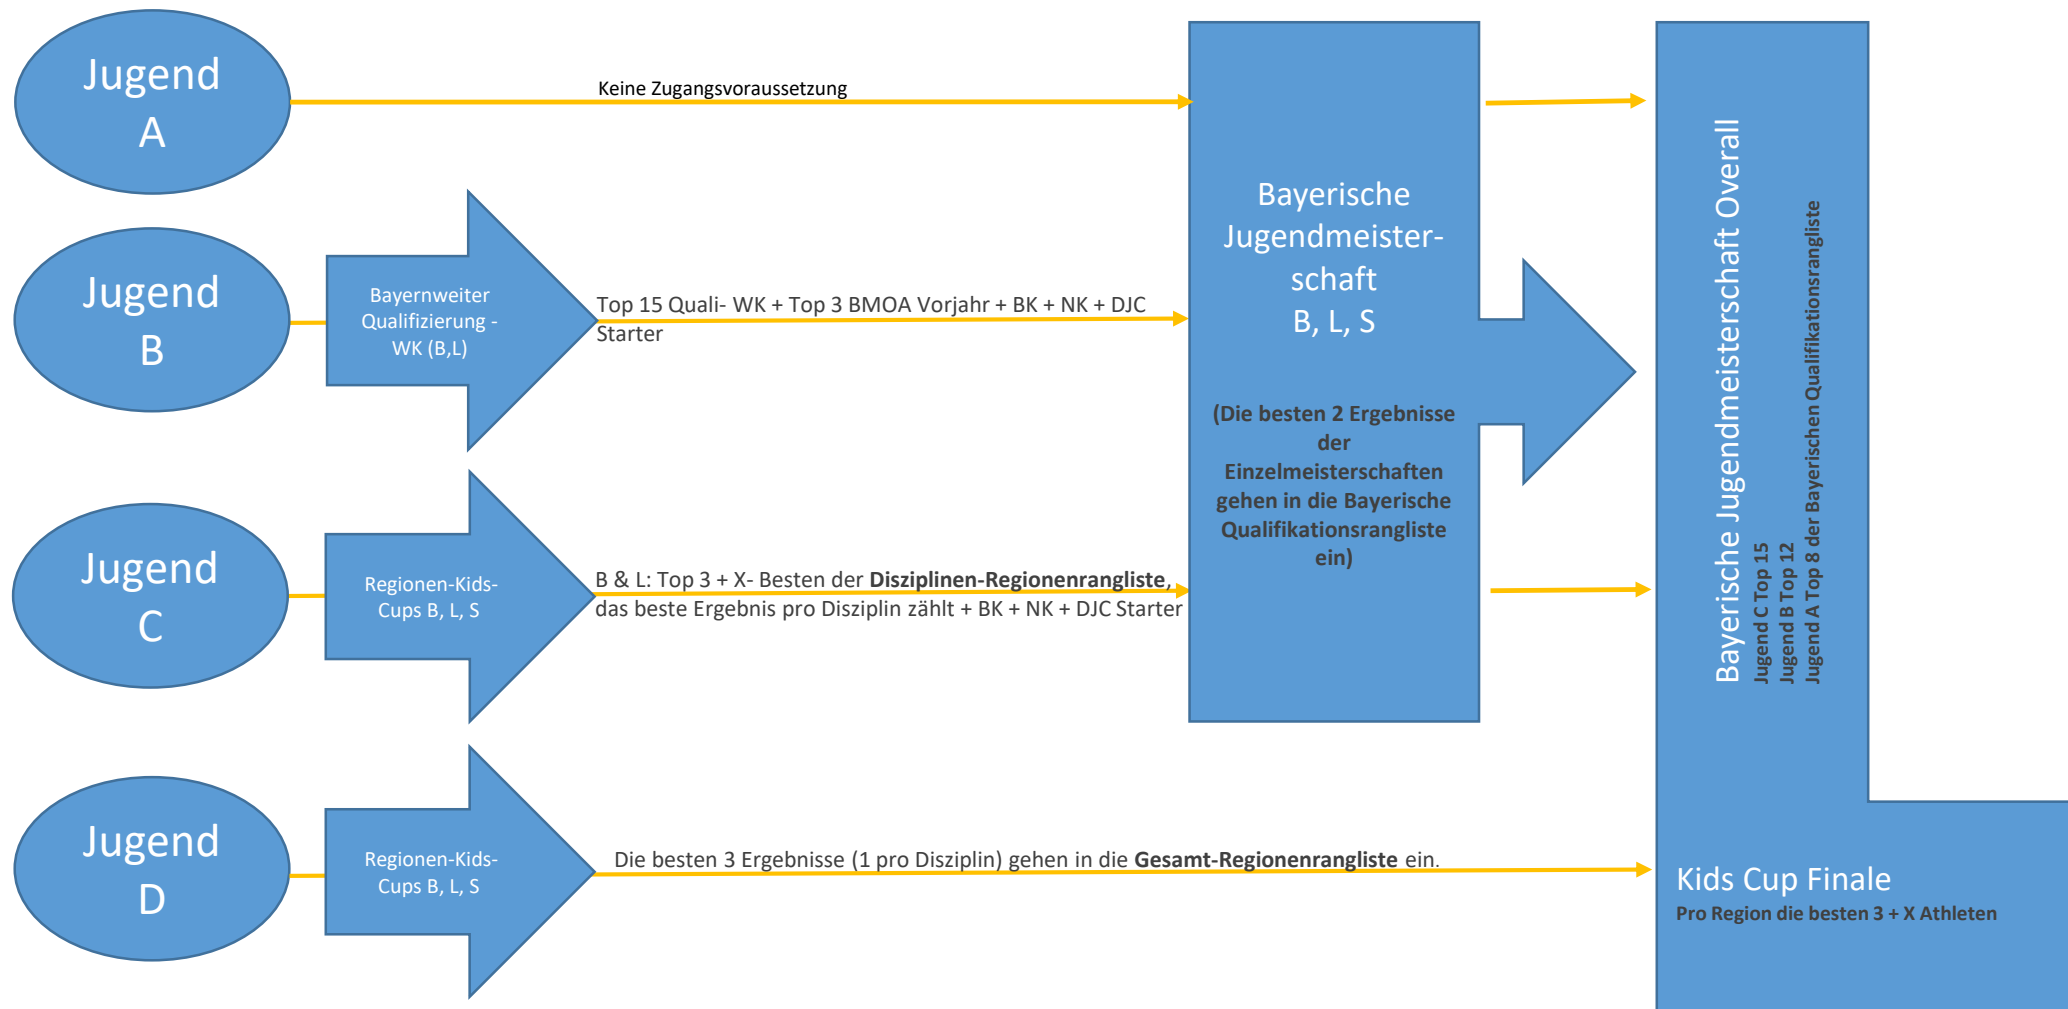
Jugend A

Keine Zugangsvoraussetzung

Jugend B

Bayernweiter Qualifizierung - WK (B,L)

Top 15 Quali- WK + Top 3 BMOA Vorjahr + BK + NK + DJC Starter

Jugend C

Regionen-Kids-Cups B, L, S

B & L: Top 3 + X- Besten der **Disziplinen-Regionenrangliste**, das beste Ergebnis pro Disziplin zählt + BK + NK + DJC Starter

Jugend D

Regionen-Kids-Cups B, L, S

Die besten 3 Ergebnisse (1 pro Disziplin) gehen in die **Gesamt-Regionenrangliste** ein.

Bayerische Jugendmeisterschaft B, L, S

**(Die besten 2 Ergebnisse der Einzelmeisterschaften gehen in die Bayerische Qualifikationsrangliste ein)**

Bayerische Jugendmeisterschaft Overall

**Jugend C Top 15**
**Jugend B Top 12**
**Jugend A Top 8 der Bayerischen Qualifikationsrangliste**

Kids Cup Finale
**Pro Region die besten 3 + X Athleten**